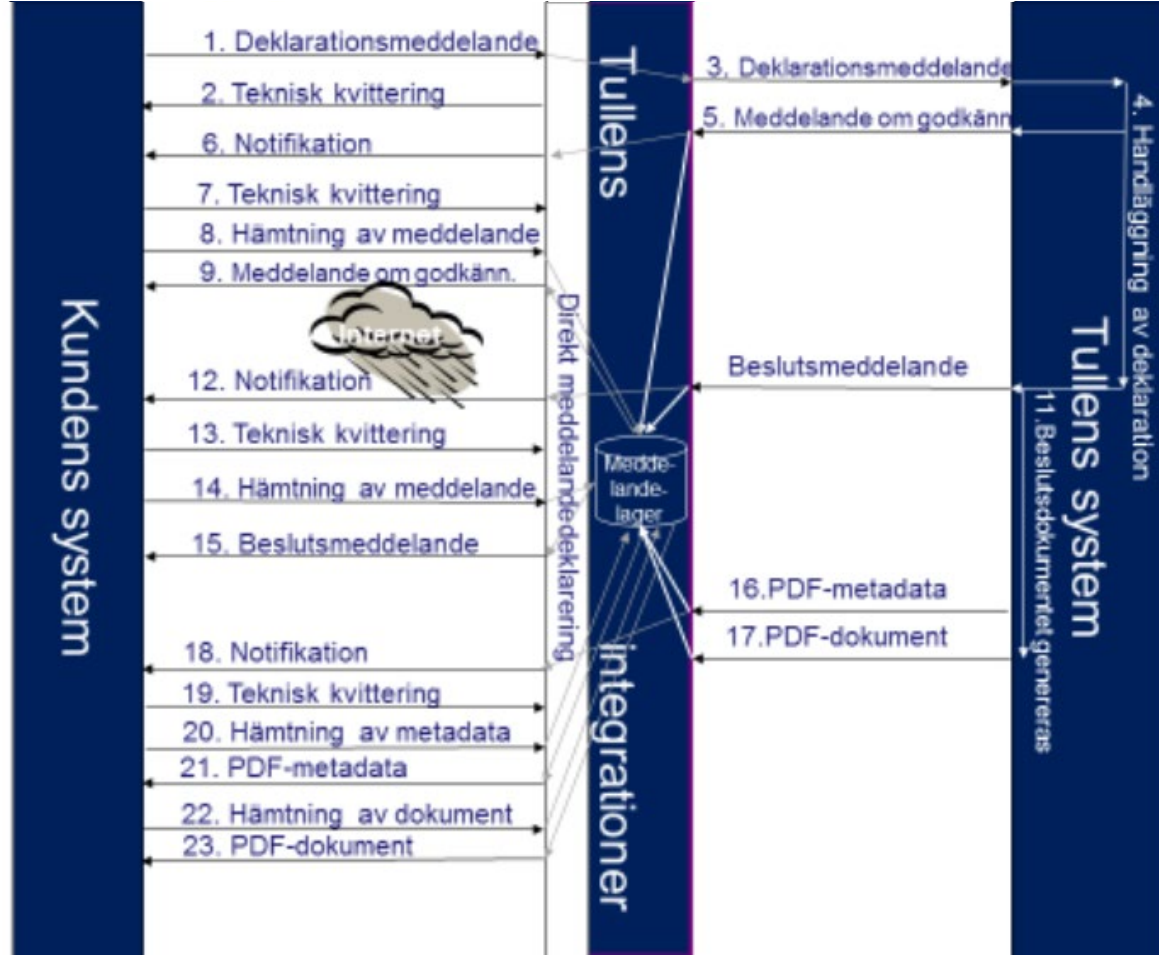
Kundens system

1. Deklarationsmeddelande
2. Teknisk kvittering
6. Notifikation
7. Teknisk kvittering
8. Hämtning av meddelande
9. Meddelande om godkänn.
Internet
12. Notifikation
13. Teknisk kvittering
14. Hämtning av meddelande
15. Beslutsmeddelande
18. Notifikation
19. Teknisk kvittering
20. Hämtning av metadata
21. PDF-metadata
22. Hämtning av dokument
23. PDF-dokument

Direkt meddelandedeklarering

Tullens integrationer

Meddelandelager

3. Deklarationsmeddelande
5. Meddelande om godkänn
Beslutsmeddelande
16.PDF-metadata
17.PDF-dokument

4. Handläggning av deklaration
11.Beslutsdokumentet genereras

Tullens system